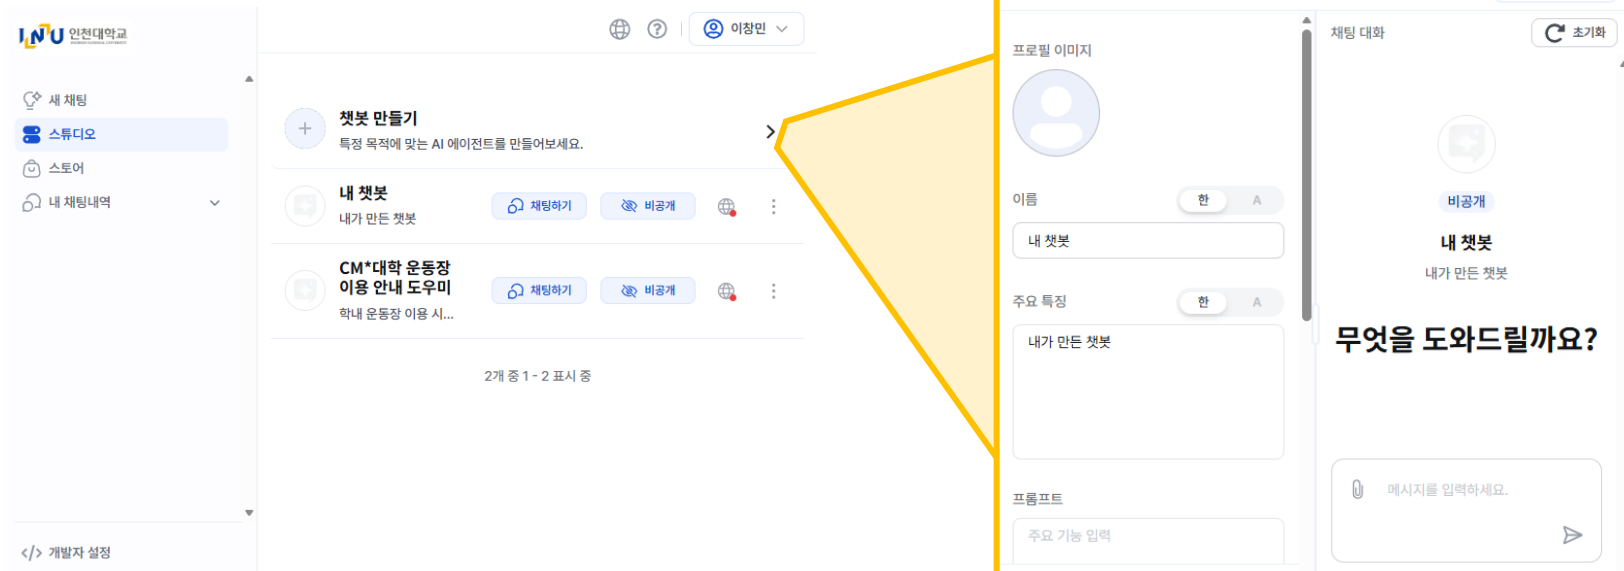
INU 인천대학교

새 채팅
스튜디오
스토어
내 채팅내역

개발자 설정

이창민

챗봇 만들기
특정 목적에 맞는 AI 에이전트를 만들어보세요.

내 챗봇
내가 만든 챗봇
채팅하기
비공개

CM*대학 운동장 이용 안내 도우미
학내 운동장 이용 시...
채팅하기
비공개

2개 중 1 - 2 표시 중

프로필 이미지

이름
한 A
내 챗봇

주요 특징
한 A
내가 만든 챗봇

프롬프트
주요 기능 입력

채팅 대화
초기화

비공개
내 챗봇
내가 만든 챗봇

무엇을 도와드릴까요?

메시지를 입력하세요.